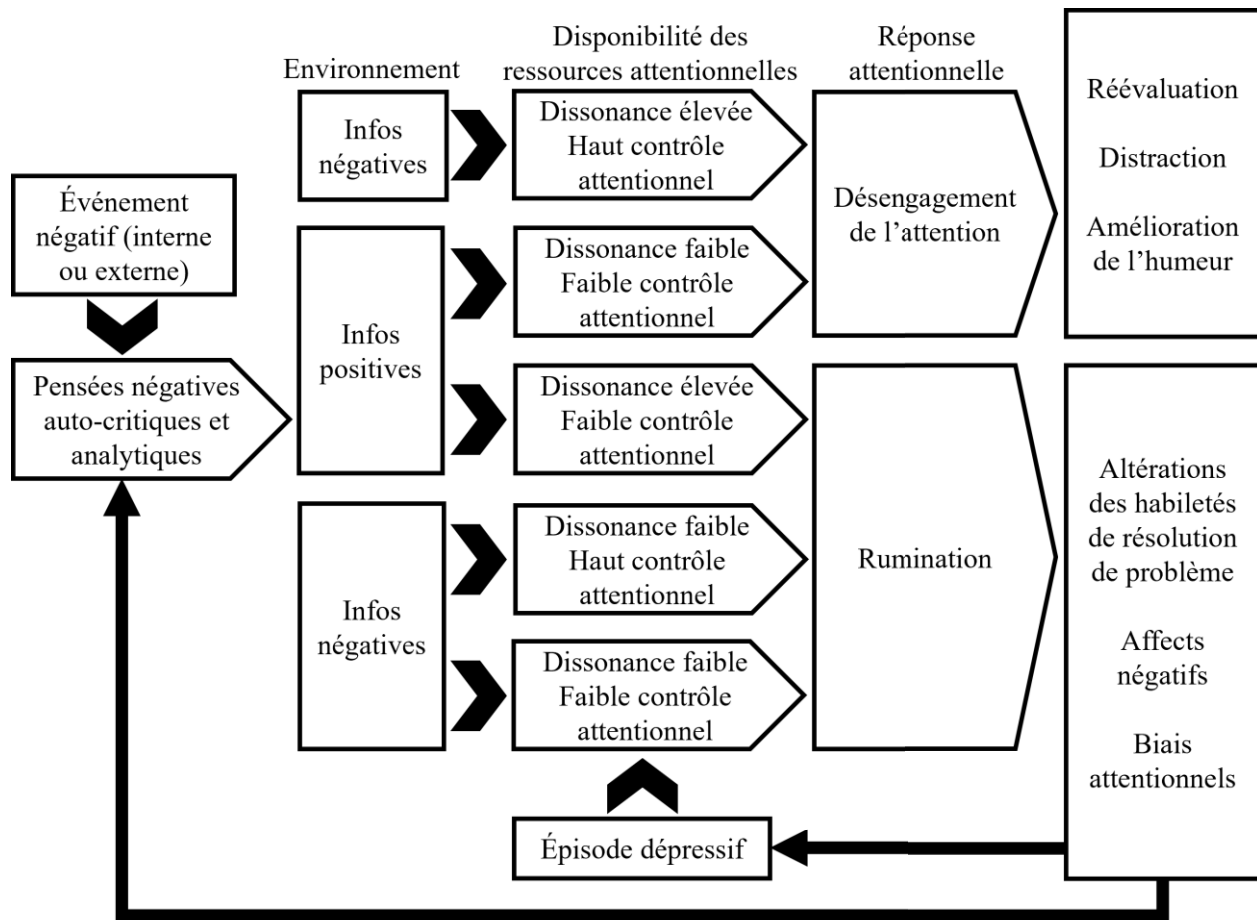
Environnement

Disponibilité des ressources attentionnelles

Réponse attentionnelle

Événement négatif (interne ou externe)

Pensées négatives auto-critiques et analytiques

Infos négatives

Infos positives

Infos négatives

Dissonance élevée
Haut contrôle attentionnel

Dissonance faible
Faible contrôle attentionnel

Dissonance élevée
Faible contrôle attentionnel

Dissonance faible
Haut contrôle attentionnel

Dissonance faible
Faible contrôle attentionnel

Désengagement de l'attention

Rumination

Réévaluation

Distraction

Amélioration de l'humeur

Altérations des habiletés de résolution de problème

Affects négatifs

Biais attentionnels

Épisode dépressif